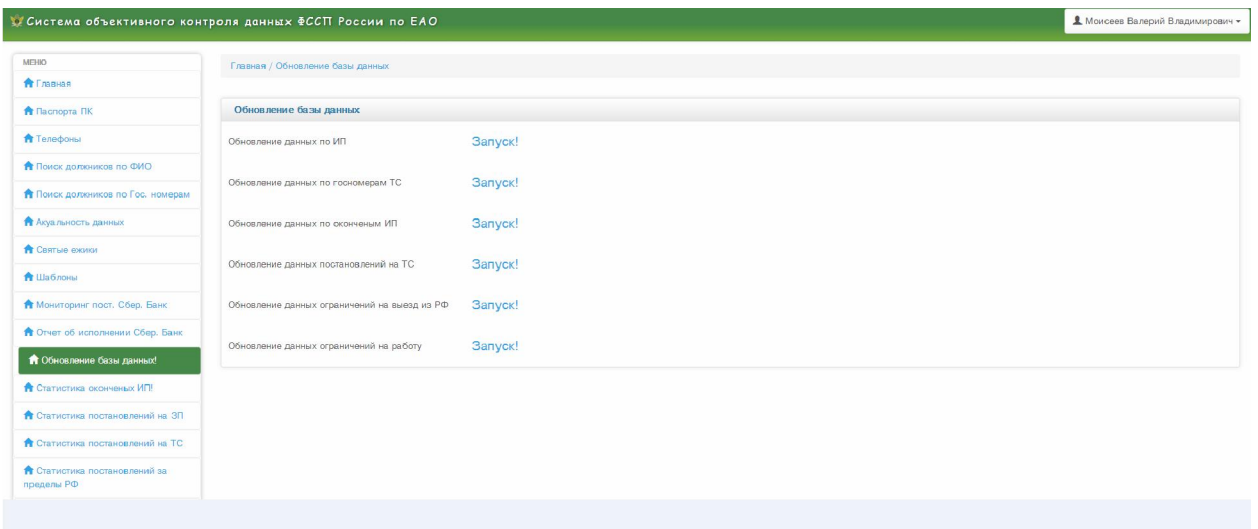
Система объективного контроля данных ФССП России по ЕАО

Моисеев Валерий Владимирович

МЕНЮ
Главная
Паспорта ПК
Телефоны
Поиск должников по ФИО
Поиск должников по Гос. номерам
Акуальность данных
Святые ежики
Шаблоны
Мониторинг пост. Сбер. Банк
Отчет об исполнении Сбер. Банк
Обновление базы данных!
Статистика оконченых ИП!
Статистика постановлений на ЗП
Статистика постановлений на ТС
Статистика постановлений за пределы РФ

Главная / Обновление базы данных

Обновление базы данных

Обновление данных по ИП Запуск!

Обновление данных по госномерам ТС Запуск!

Обновление данных по оконченым ИП Запуск!

Обновление данных постановлений на ТС Запуск!

Обновление данных ограничений на выезд из РФ Запуск!

Обновление данных ограничений на работу Запуск!